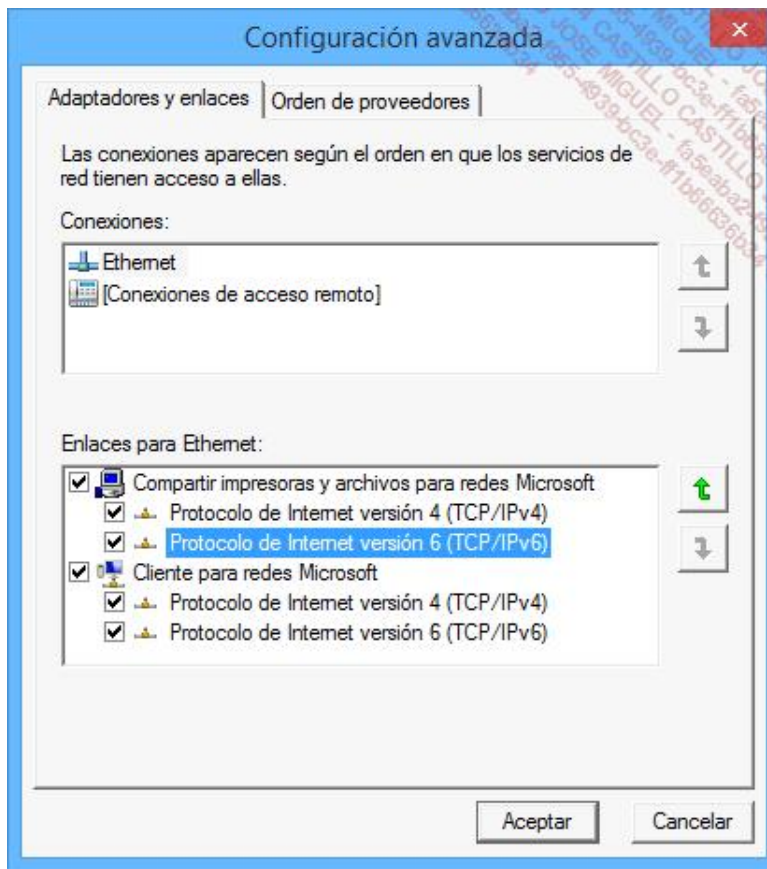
Configuración avanzada

Adaptadores y enlaces | Orden de proveedores

Las conexiones aparecen según el orden en que los servicios de red tienen acceso a ellas.

Conexiones:

Ethernet
[Conexiones de acceso remoto]

Enlaces para Ethernet:

Compartir impresoras y archivos para redes Microsoft
Protocolo de Internet versión 4 (TCP/IPv4)
Protocolo de Internet versión 6 (TCP/IPv6)
Cliente para redes Microsoft
Protocolo de Internet versión 4 (TCP/IPv4)
Protocolo de Internet versión 6 (TCP/IPv6)

Aceptar Cancelar

JOSE MIGUEL CASTILLO - fa5eaba2-4939-bc3e-ff1b66636b34